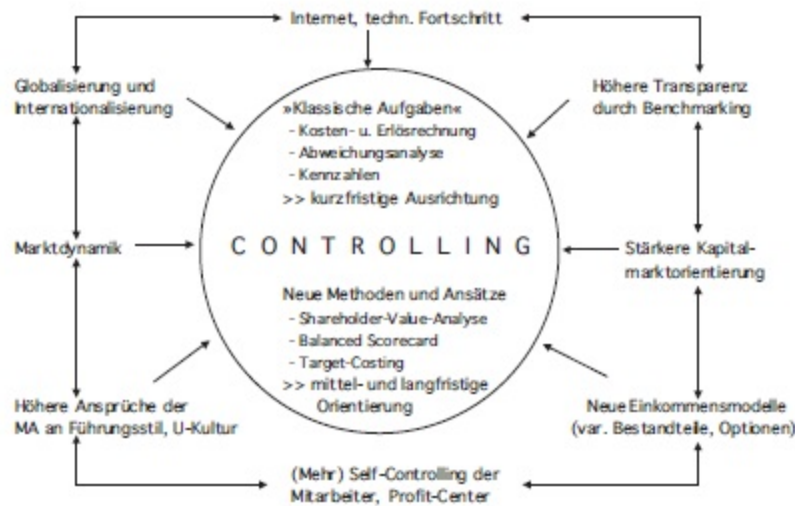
Internet, techn. Fortschritt

Globalisierung und Internationalisierung

Höhere Transparenz durch Benchmarking

»Klassische Aufgaben«
- Kosten- u. Erlösrechnung
- Abweichungsanalyse
- Kennzahlen
>> kurzfristige Ausrichtung

Marktdynamik

CONTROLLING

Stärkere Kapitalmarktorientierung

Neue Methoden und Ansätze
- Shareholder-Value-Analyse
- Balanced Scorecard
- Target-Costing
>> mittel- und langfristige Orientierung

Höhere Ansprüche der MA an Führungsstil, U-Kultur

Neue Einkommensmodelle (var. Bestandteile, Optionen)

(Mehr) Self-Controlling der Mitarbeiter, Profit-Center